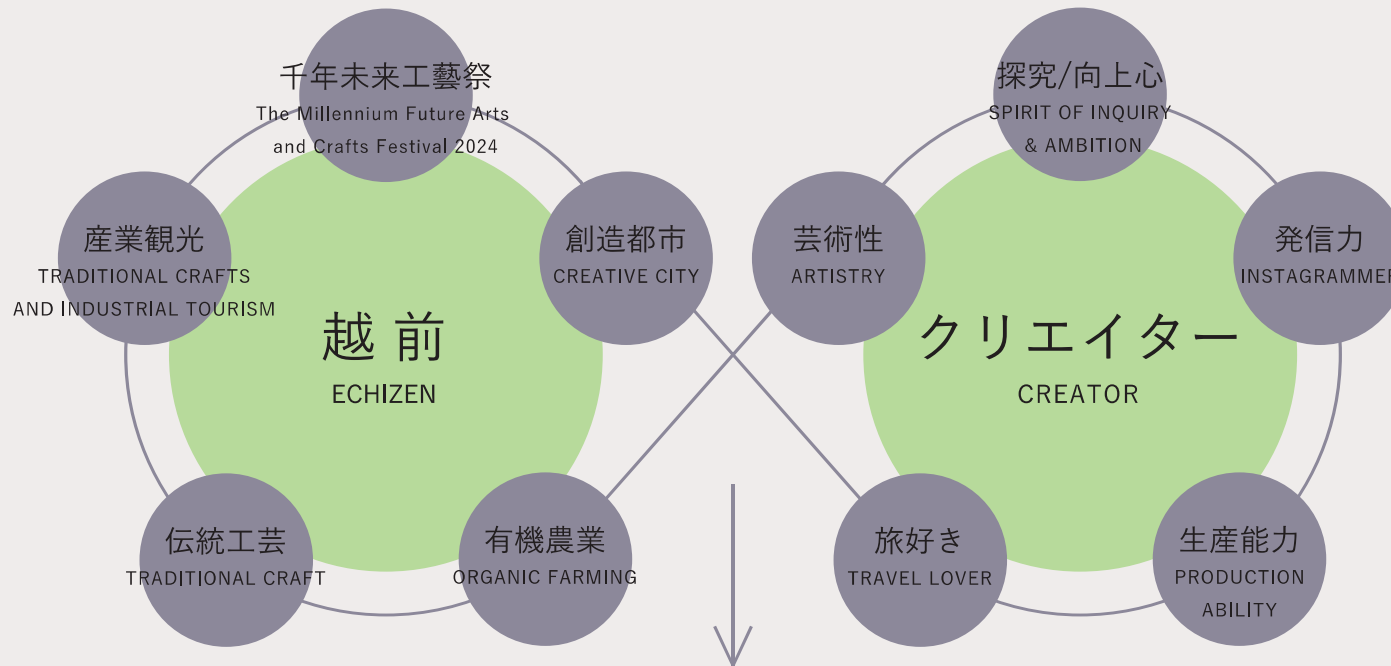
千年未来工藝祭
The Millennium Future Arts and Crafts Festival 2024

産業観光
TRADITIONAL CRAFTS AND INDUSTRIAL TOURISM

創造都市
CREATIVE CITY

越 前
ECHIZEN

伝統工芸
TRADITIONAL CRAFT

有機農業
ORGANIC FARMING

探究/向上心
SPIRIT OF INQUIRY & AMBITION

芸術性
ARTISTRY

発信力
INSTAGRAMMER

クリエイター
CREATOR

旅好き
TRAVEL LOVER

生産能力
PRODUCTION ABILITY